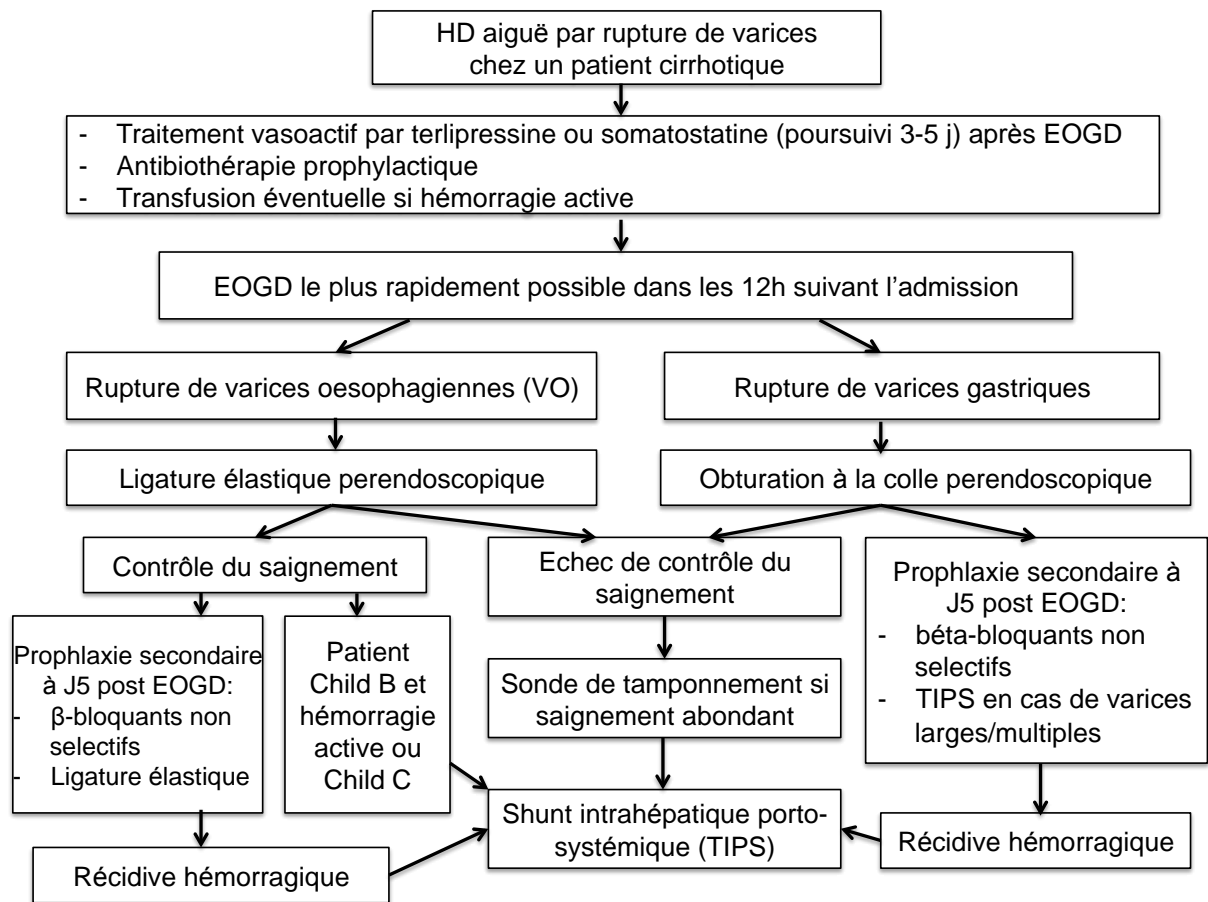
HD aiguë par rupture de varices chez un patient cirrhotique

- Traitement vasoactif par terlipressine ou somatostatine (poursuivi 3-5 j) après EOGD
- Antibiothérapie prophylactique
- Transfusion éventuelle si hémorragie active

EOGD le plus rapidement possible dans les 12h suivant l'admission

Rupture de varices oesophagiennes (VO)

Ligature élastique perendoscopique

Rupture de varices gastriques

Obturation à la colle perendoscopique

Contrôle du saignement

Echec de contrôle du saignement

Prophlaxie secondaire à J5 post EOGD:
- béta-bloquants non selectifs
- TIPS en cas de varices larges/multiples

Prophlaxie secondaire à J5 post EOGD:
- β-bloquants non selectifs
- Ligature élastique

Patient Child B et hémorragie active ou Child C

Sonde de tamponnement si saignement abondant

Shunt intrahépatique porto-systémique (TIPS)

Récidive hémorragique

Récidive hémorragique